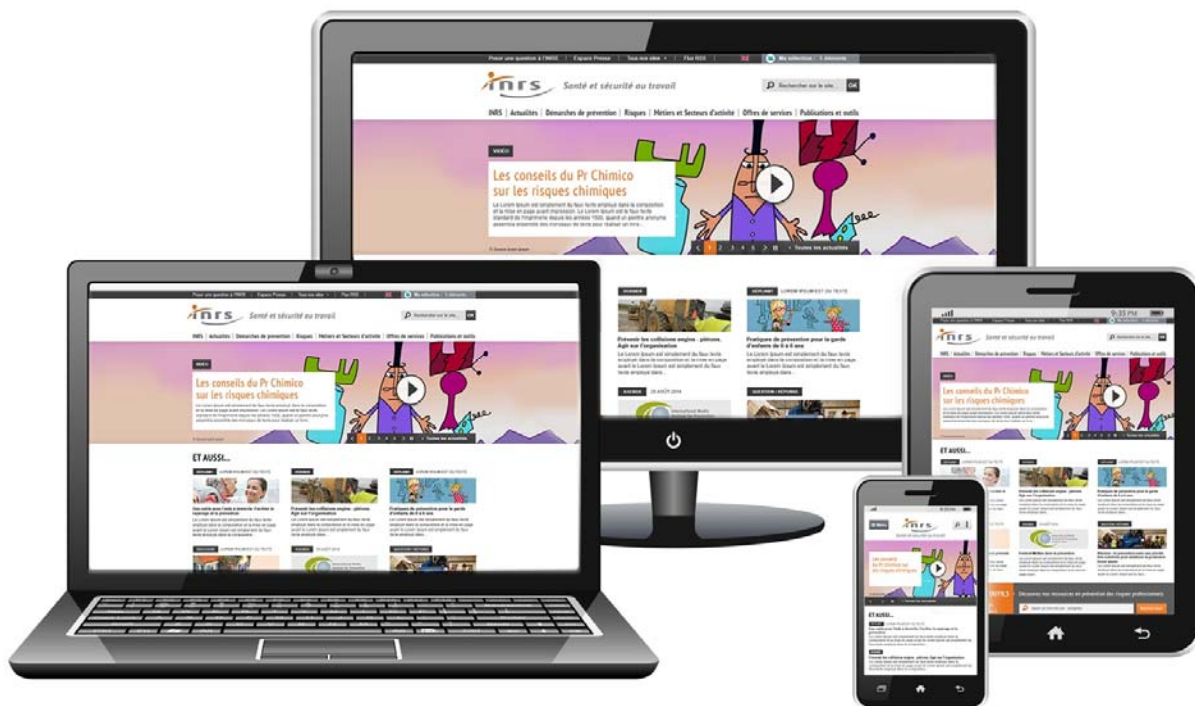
Poser une question à l'INRS | Espace Presse | Tous nos sites | Flux RSS | Ma sélection : 5 éléments

inrs Santé et sécurité au travail

Rechercher sur le site... OK

INRS | Actualités | Démarches de prévention | Risques | Métiers et Secteurs d'activité | Offres de services | Publications et outils

VIDEO

Les conseils du Pr Chimico sur les risques chimiques

Le Lorem Ipsum est simplement du faux texte employé dans la composition et la mise en page avant impression. Le Lorem Ipsum est le faux texte standard de l'imprimerie depuis les années 1500, quand un peintre anonyme assembla ensemble des morceaux de texte pour réaliser un livre...

1 2 3 4 5 ... 10 Toutes les actualités

DOSSIER

Prévenir les collisions engins - piétons. Agir sur l'organisation

Le Lorem Ipsum est simplement du faux texte employé dans la composition et la mise en page avant le Lorem Ipsum est simplement du faux texte employé dans...

DEPLIANT LOREM IPSUM EST DU TEXTE

Pratiques de prévention pour la garde d'enfants de 0 à 6 ans

DOSSIER 28 AOÛT 2014

QUESTION / REPONSE

ET AUSSI...

Des outils pour l'aide à domicile: faciliter le repérage et la prévention

9:35 PM

Découvrez nos ressources en prévention des risques professionnels